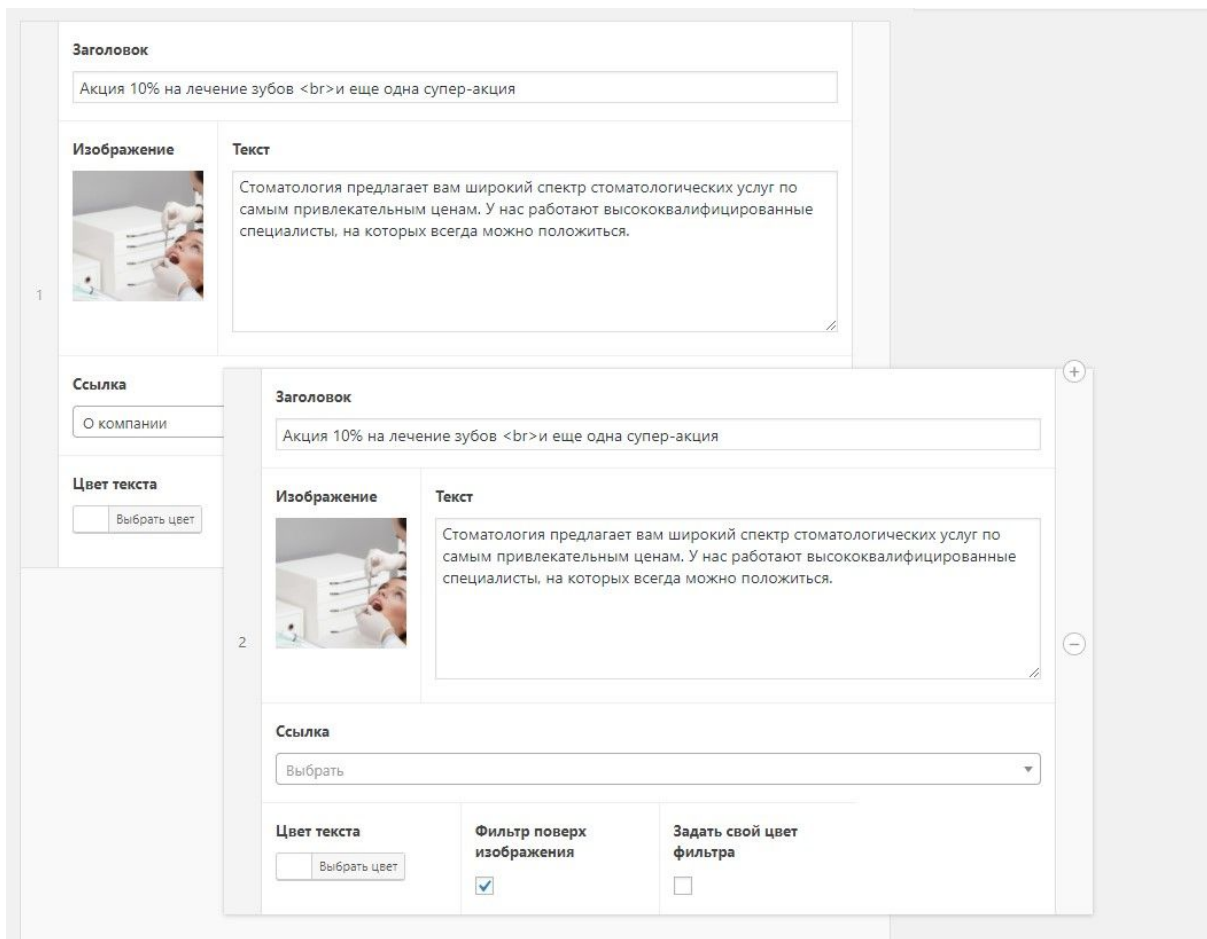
Заголовок

Акция 10% на лечение зубов <br>и еще одна супер-акция

Изображение

Текст

Стоматология предлагает вам широкий спектр стоматологических услуг по самым привлекательным ценам. У нас работают высококвалифицированные специалисты, на которых всегда можно положиться.

1

Ссылка

О компании

Цвет текста

Выбрать цвет

Заголовок

Акция 10% на лечение зубов <br>и еще одна супер-акция

Изображение

Текст

Стоматология предлагает вам широкий спектр стоматологических услуг по самым привлекательным ценам. У нас работают высококвалифицированные специалисты, на которых всегда можно положиться.

2

Ссылка

Выбрать

Цвет текста

Выбрать цвет

Фильтр поверх изображения

Задать свой цвет фильтра